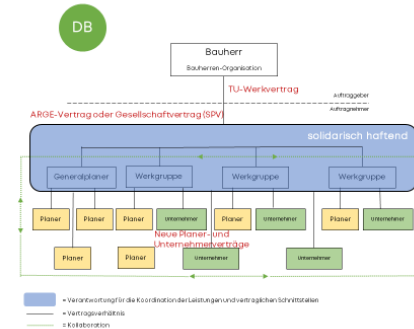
DB

Bauherr

Bauherren-Organisation

TU-Werkvertrag

Auftraggeber

Auftragnehmer

ARGE-Vertrag oder Gesellschaftvertrag (SPV)

solidarisch haftend

Generalplaner

Werkgruppe

Werkgruppe

Werkgruppe

Planer

Planer

Planer

Unternehmer

Planer

Unternehmer

Planer

Unternehmer

Neue Planer- und Unternehmerverträge

Planer

Planer

Unternehmer

Unternehmer

= Verantwortung für die Koordination der Leistungen und vertraglichen Schnittstellen

= Vertragsverhältnis

= Kollaboration